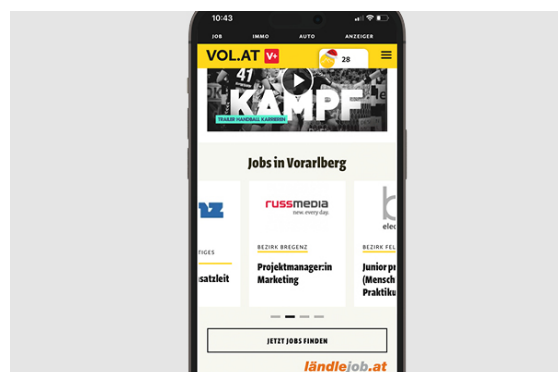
10:43

JOB IMMO AUTO ANZEIGER

VOL.AT V+ 28

41

KAMPF

TRAILER HANDBALL KARRIERE

Jobs in Vorarlberg

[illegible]Z

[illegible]TIGES

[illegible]satzleit

russmedia
new. every day.

BEZIRK BREGENZ

Projektmanager:in Marketing

b
elec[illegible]

BEZIRK FEL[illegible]

Junior pr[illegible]
(Mensch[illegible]
Praktiku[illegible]

JETZT JOBS FINDEN

ländlejob.at